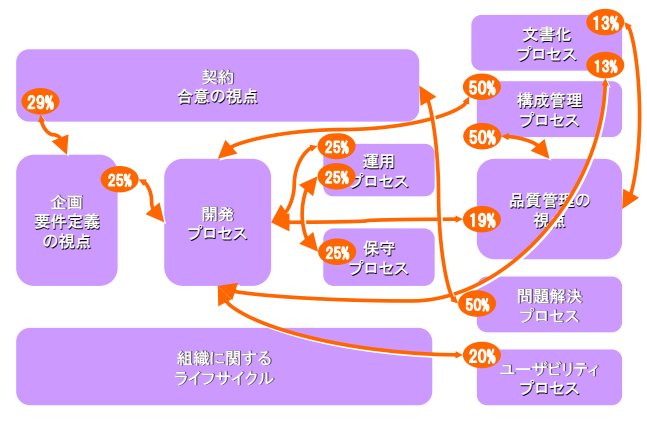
文書化
プロセス

13%

契約
合意の視点

29%

50%

13%

構成管理
プロセス

50%

25%

運用
プロセス

25%

企画
要件定義
の視点

25%

開発
プロセス

品質管理の
視点

19%

25%

保守
プロセス

50%

問題解決
プロセス

組織に関する
ライフサイクル

20%

ユーザビリティ
プロセス